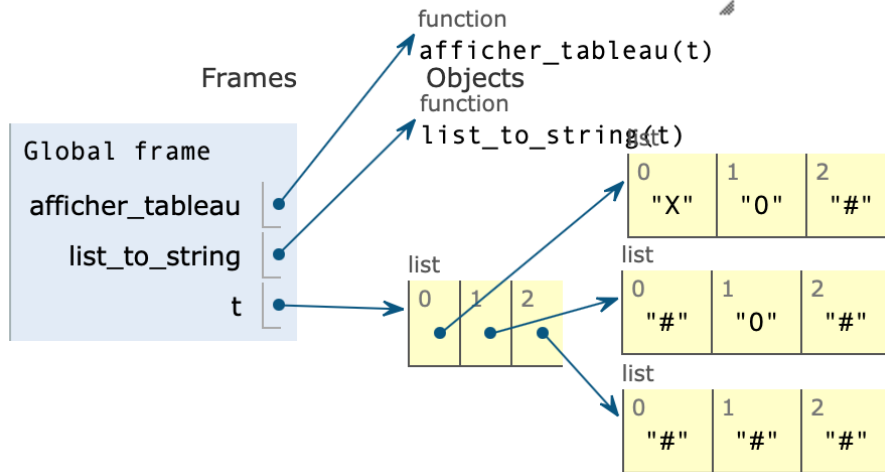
function
afficher_tableau(t)

Frames

Objects

function
list_to_string(t)

Global frame

afficher_tableau

list_to_string

t

list

| 0 | 1 | 2 |
|---|---|---|
| | | |

list

| 0 | 1 | 2 |
|---|---|---|
| "X" | "O" | "#" |

list

| 0 | 1 | 2 |
|---|---|---|
| "#" | "O" | "#" |

list

| 0 | 1 | 2 |
|---|---|---|
| "#" | "#" | "#" |